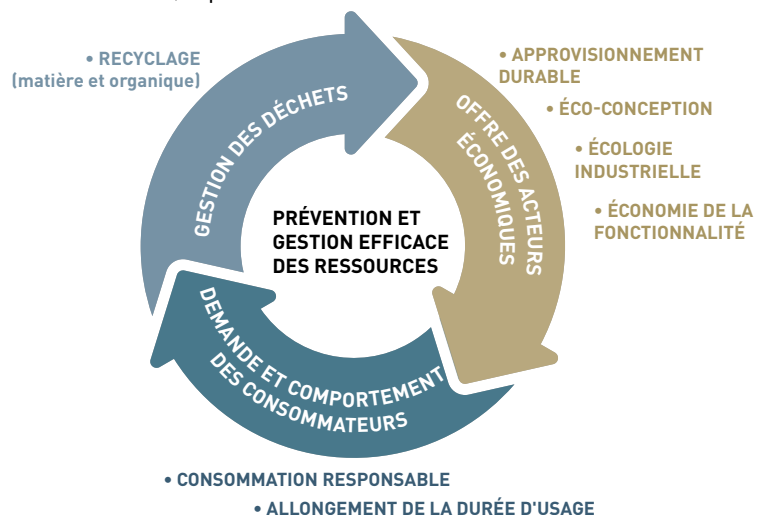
• RECYCLAGE (matière et organique)

GESTION DES DÉCHETS

OFFRE DES ACTEURS ÉCONOMIQUES

• APPROVISIONNEMENT DURABLE

• ÉCO-CONCEPTION

• ÉCOLOGIE INDUSTRIELLE

• ÉCONOMIE DE LA FONCTIONNALITÉ

PRÉVENTION ET GESTION EFFICACE DES RESSOURCES

DEMANDE ET COMPORTEMENT DES CONSOMMATEURS

• CONSOMMATION RESPONSABLE

• ALLONGEMENT DE LA DURÉE D'USAGE